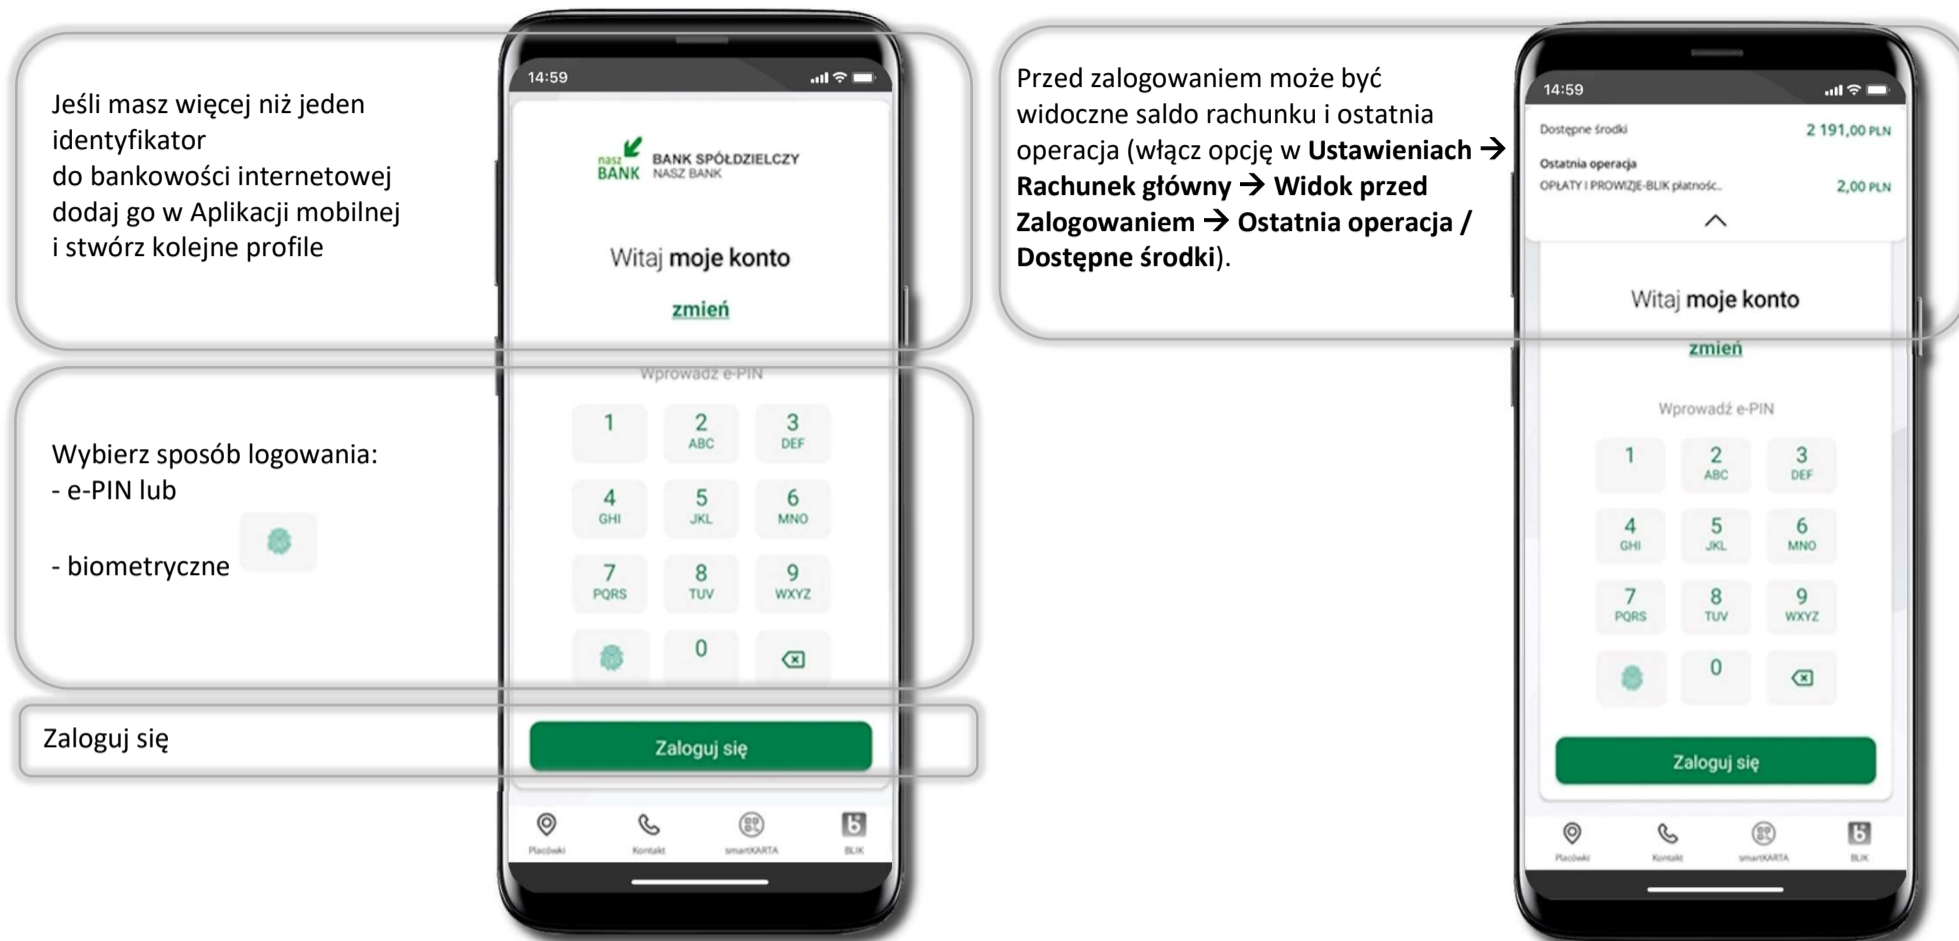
Jeśli masz więcej niż jeden identyfikator
do bankowości internetowej dodaj go w Aplikacji mobilnej i stwórz kolejne profile

Wybierz sposób logowania:
- e-PIN lub

- biometryczne

Zaloguj się

14:59

nasz BANK BANK SPÓŁDZIELCZY NASZ BANK

Witaj **moje konto**

zmień

Wprowadź e-PIN

| 1 | 2 ABC | 3 DEF |
|---|---|---|
| 4 GHI | 5 JKL | 6 MNO |
| 7 PQRS | 8 TUV | 9 WXYZ |
|  | 0 |  |

Zaloguj się

Placówki Kontakt smartKARTA BLIK

Przed zalogowaniem może być widoczne saldo rachunku i ostatnia operacja (włącz opcję w **Ustawieniach → Rachunek główny → Widok przed Zalogowaniem → Ostatnia operacja / Dostępne środki**).

14:59

Dostępne środki 2 191,00 PLN

Ostatnia operacja
OPŁATY I PROWIZJE-BLIK płatność... 2,00 PLN

Witaj **moje konto**

zmień

Wprowadź e-PIN

| 1 | 2 ABC | 3 DEF |
|---|---|---|
| 4 GHI | 5 JKL | 6 MNO |
| 7 PQRS | 8 TUV | 9 WXYZ |
|  | 0 |  |

Zaloguj się

Placówki Kontakt smartKARTA BLIK